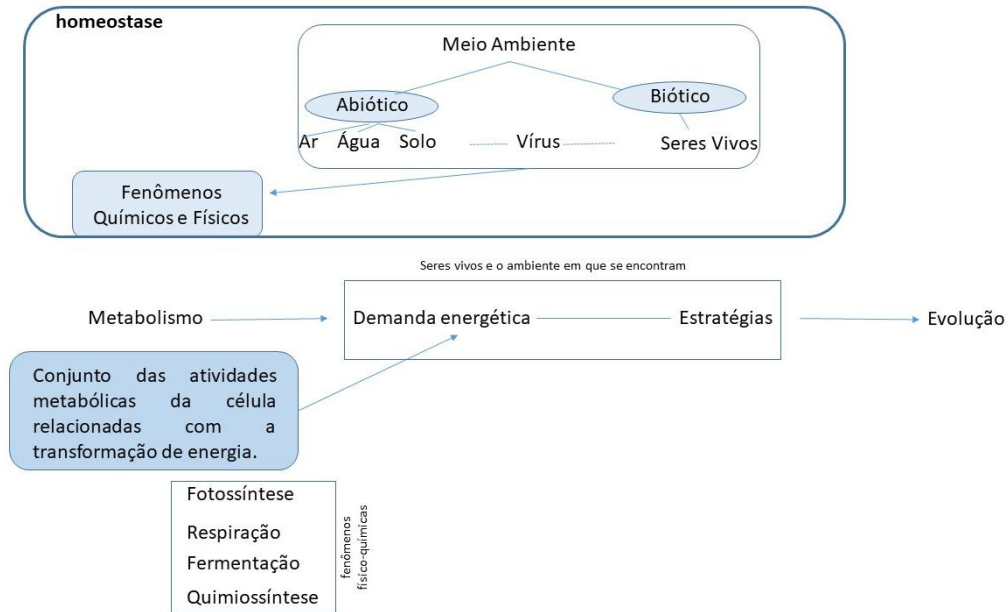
homeostase

Meio Ambiente

Abiótico

Biótico

Ar Água Solo

Vírus

Seres Vivos

Fenômenos Químicos e Físicos

Seres vivos e o ambiente em que se encontram

Metabolismo

Demanda energética

Estratégias

Evolução

Conjunto das atividades metabólicas da célula relacionadas com a transformação de energia.

Fotossíntese

Respiração

Fermentação

Quimiossíntese

fenômenos físico-químicas